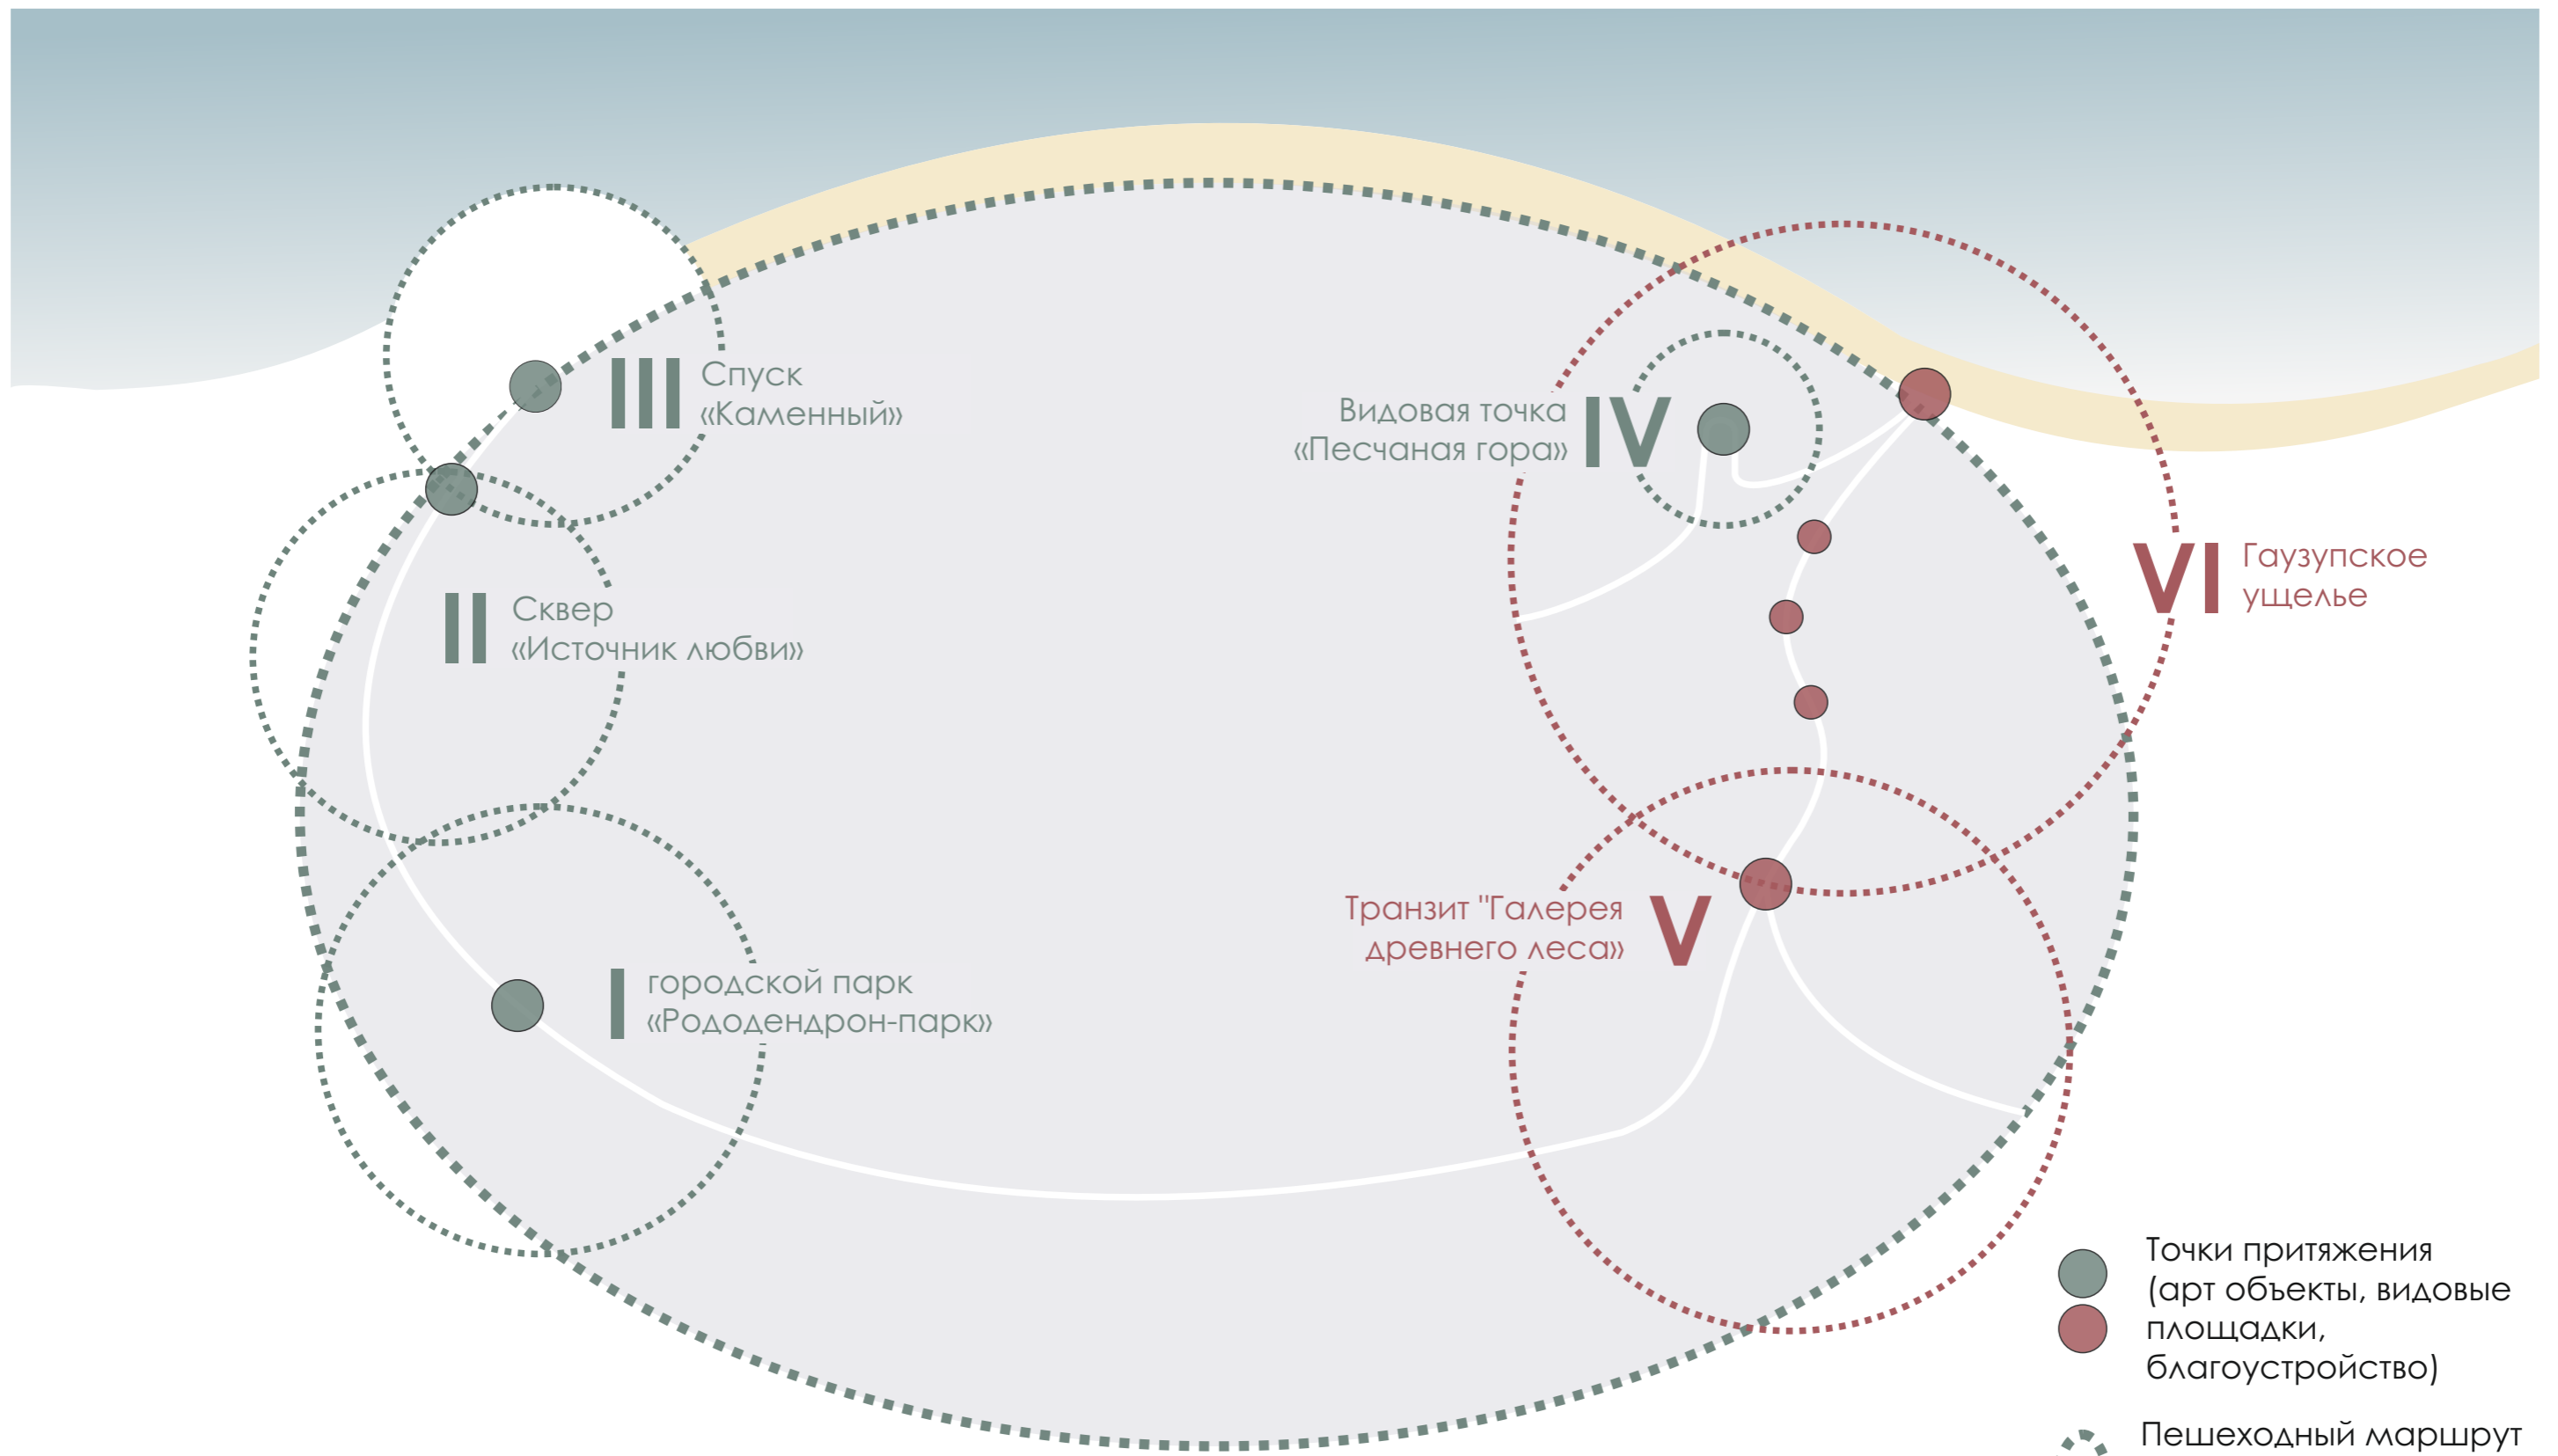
III Спуск «Каменный»

IV Видовая точка «Песчаная гора»

II Сквер «Источник любви»

VI Гаузупское ущелье

V Транзит "Галерея древнего леса»

I городской парк «Рододендрон-парк»

Точки притяжения (арт объекты, видовые площадки, благоустройство)

Пешеходный маршрут